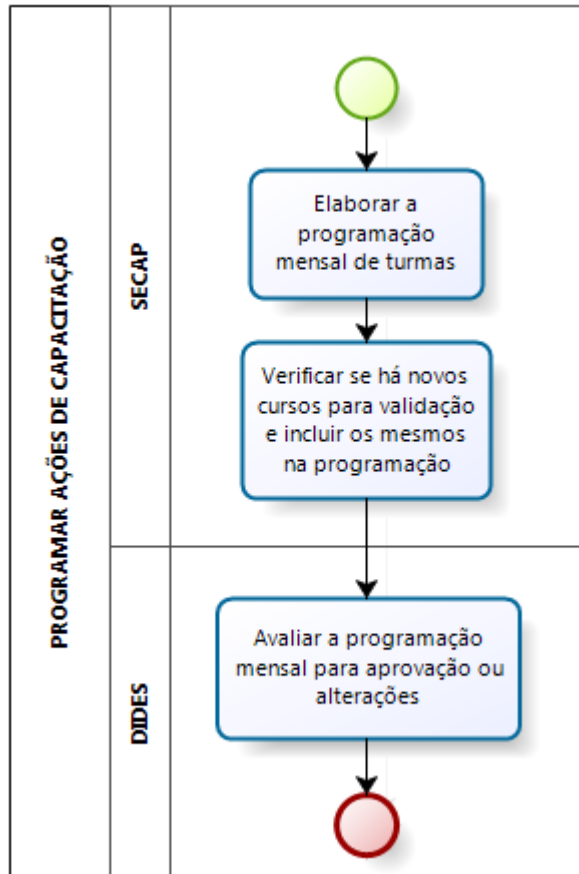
PROGRAMAR AÇÕES DE CAPACITAÇÃO

SECAP

Elaborar a programação mensal de turmas

Verificar se há novos cursos para validação e incluir os mesmos na programação

DIDES

Avaliar a programação mensal para aprovação ou alterações